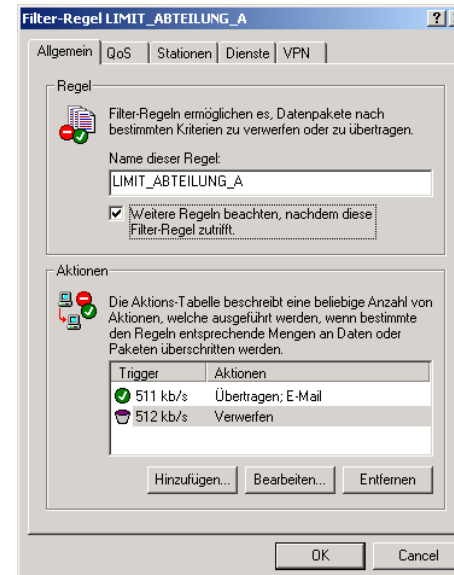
Filter-Regel LIMIT_ABTEILUNG_A

?

Allgemein | QoS | Stationen | Dienste | VPN

Regel

Filter-Regeln ermöglichen es, Datenpakete nach bestimmten Kriterien zu verwerfen oder zu übertragen.

Name dieser Regel:

LIMIT_ABTEILUNG_A

Weitere Regeln beachten, nachdem diese Filter-Regel zutrifft.

Aktionen

Die Aktions-Tabelle beschreibt eine beliebige Anzahl von Aktionen, welche ausgeführt werden, wenn bestimmte den Regeln entsprechende Mengen an Daten oder Paketen überschritten werden.

| Trigger | Aktionen |
|---|---|
| 511 kb/s | Übertragen; E-Mail |
| 512 kb/s | Verwerfen |

Hinzufügen... | Bearbeiten... | Entfernen

OK | Cancel